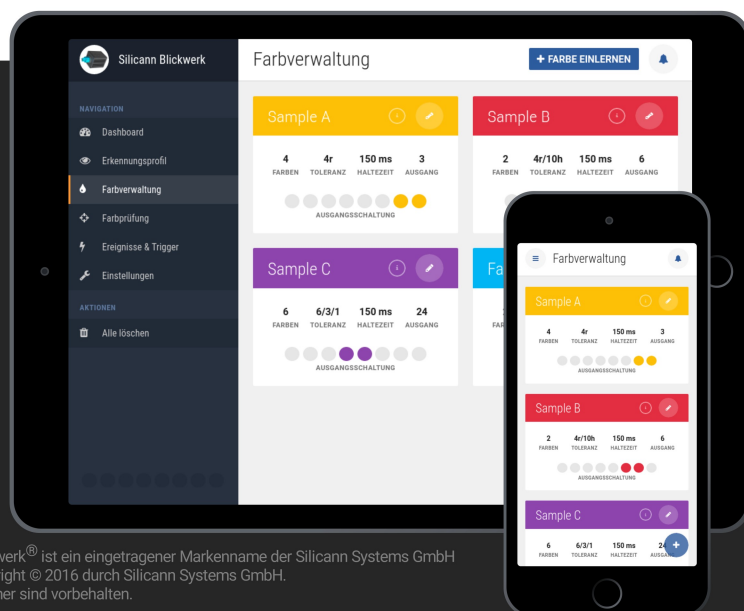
Silicann Blickwerk

NAVIGATION

Dashboard

Erkennungsprofil

Farbverwaltung

Farbprüfung

Ereignisse & Trigger

Einstellungen

AKTIONEN

Alle löschen

Farbverwaltung

+ FARBE EINLERNEN

Sample A

4 FARBEN
4r TOLERANZ
150 ms HALTEZEIT
3 AUSGANG

AUSGANGSSCHALTUNG

Sample B

2 FARBEN
4r/10h TOLERANZ
150 ms HALTEZEIT
6 AUSGANG

Sample C

6 FARBEN
6/3/1 TOLERANZ
150 ms HALTEZEIT
24 AUSGANG

AUSGANGSSCHALTUNG

Fa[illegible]

FAR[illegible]

Farbverwaltung

Sample A

4 FARBEN
4r TOLERANZ
150 ms HALTEZEIT
3 AUSGANG

AUSGANGSSCHALTUNG

Sample B

2 FARBEN
4r/10h TOLERANZ
150 ms HALTEZEIT
6 AUSGANG

AUSGANGSSCHALTUNG

Sample C

6 FARBEN
6/3/1 TOLERANZ
150 ms HALTEZEIT
24 AUSGA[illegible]

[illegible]werk® ist ein eingetragener Markenname der Silicann Systems GmbH
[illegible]ight © 2016 durch Silicann Systems GmbH.
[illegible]her sind vorbehalten.